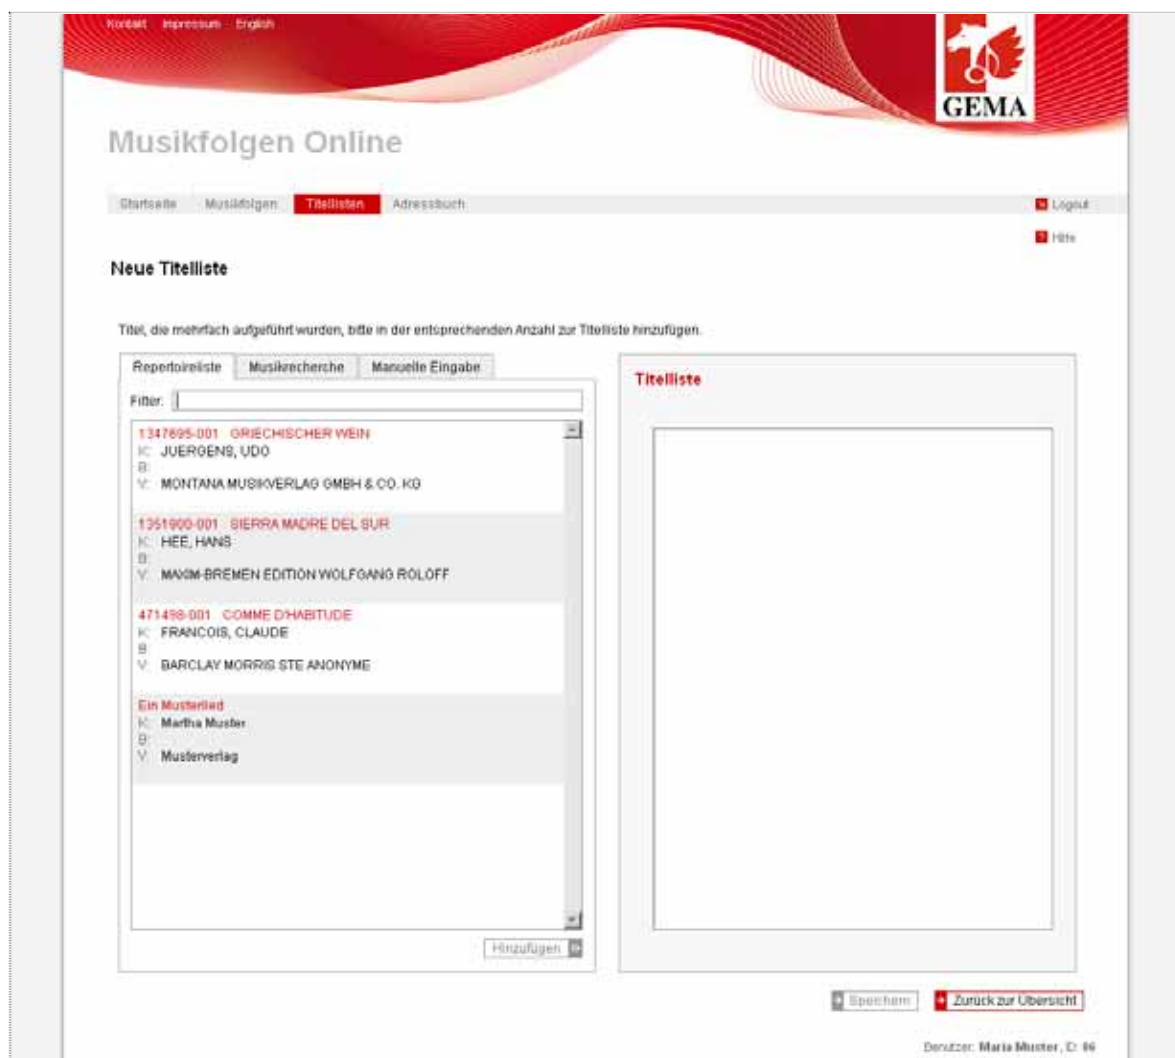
Kontakt Impressum English

GEMA

Musikfolgen Online

Startseite Musikfolgen Titellisten Adressbuch

Logout

Hilfe

Neue Titelliste

Titel, die mehrfach aufgeführt wurden, bitte in der entsprechenden Anzahl zur Titelliste hinzufügen.

Repertoireliste Musikrecherche Manuelle Eingabe

Filter:

1347695-001 GRIECHISCHER WEIN
K: JUERGENS, UDO
B:
V: MONTANA MUSIKVERLAG GMBH & CO. KG

1351900-001 SIERRA MADRE DEL SUR
K: HEE, HANS
B:
V: MAXIM-BREMEN EDITION WOLFGANG ROLOFF

471498-001 COMME D'HABITUDE
K: FRANCOIS, CLAUDE
B:
V: BARCLAY MORRIS STE ANONYME

Ein Musterlied
K: Martha Muster
B:
V: Musterverlag

Hinzufügen

Titelliste

Speichern

Zurück zur Übersicht

Benutzer: Maria Muster, ID: 86